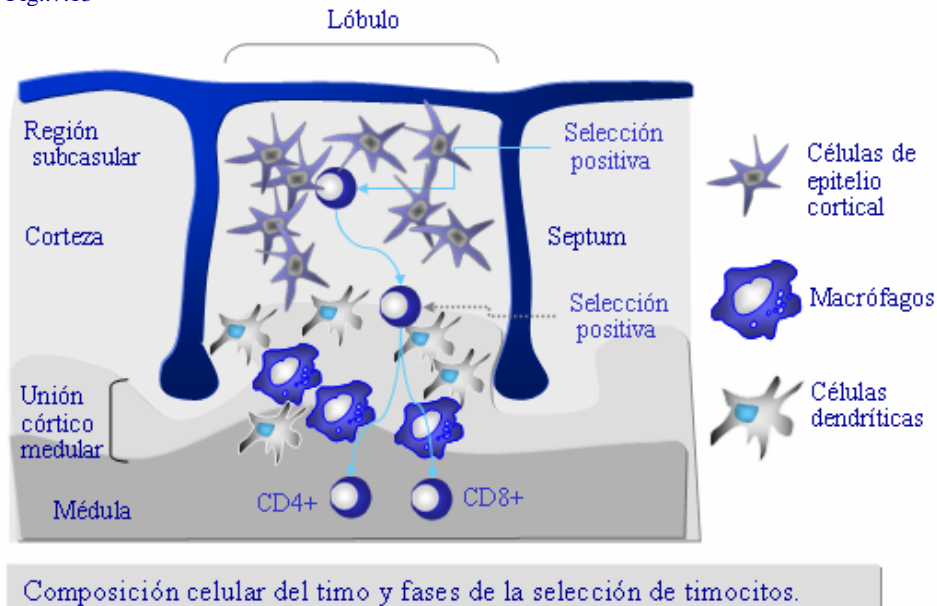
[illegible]

Lóbulo

Región subcasular

Corteza

Selección positiva

Septum

Selección positiva

Unión córtico medular

Médula

CD4+

CD8+

Células de epitelio cortical

Macrófagos

Células dendríticas

Composición celular del timo y fases de la selección de timocitos.